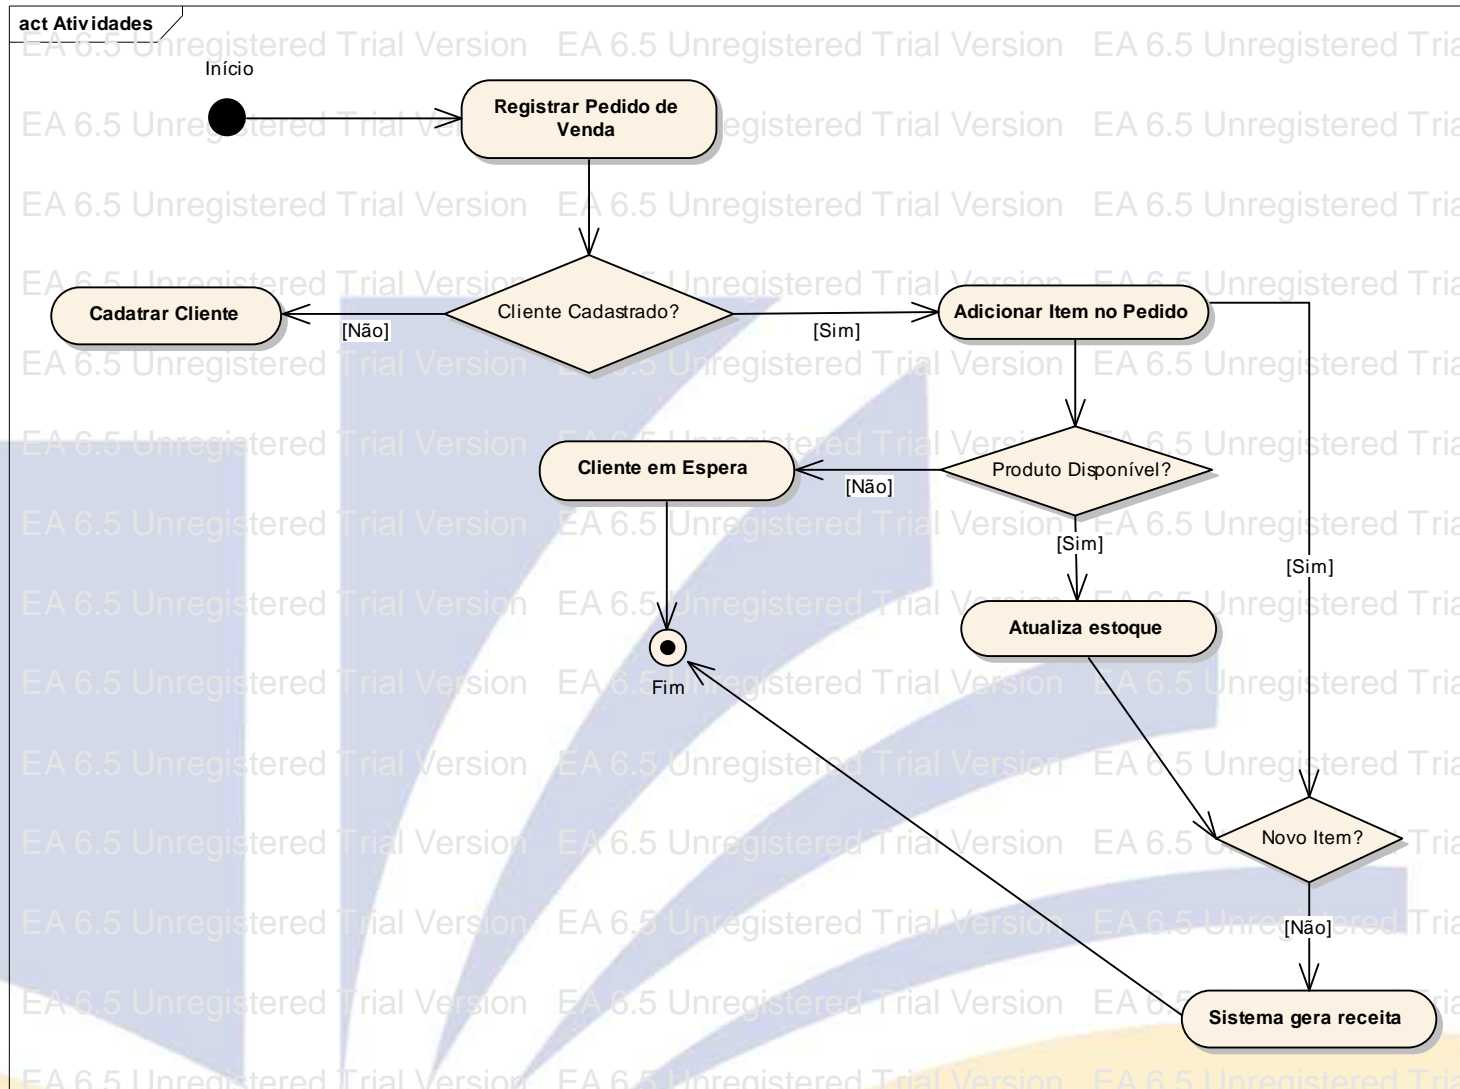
act Atividades

Início

Registrar Pedido de Venda

Cadatrar Cliente

[Não]

Cliente Cadastrado?

[Sim]

Adicionar Item no Pedido

Cliente em Espera

[Não]

Produto Disponível?

[Sim]

[Sim]

Atualiza estoque

Fim

Novo Item?

[Não]

Sistema gera receita

EA 6.5 Unregistered Trial Version EA 6.5 Unregistered Trial Version EA 6.5 Unregistered Tria